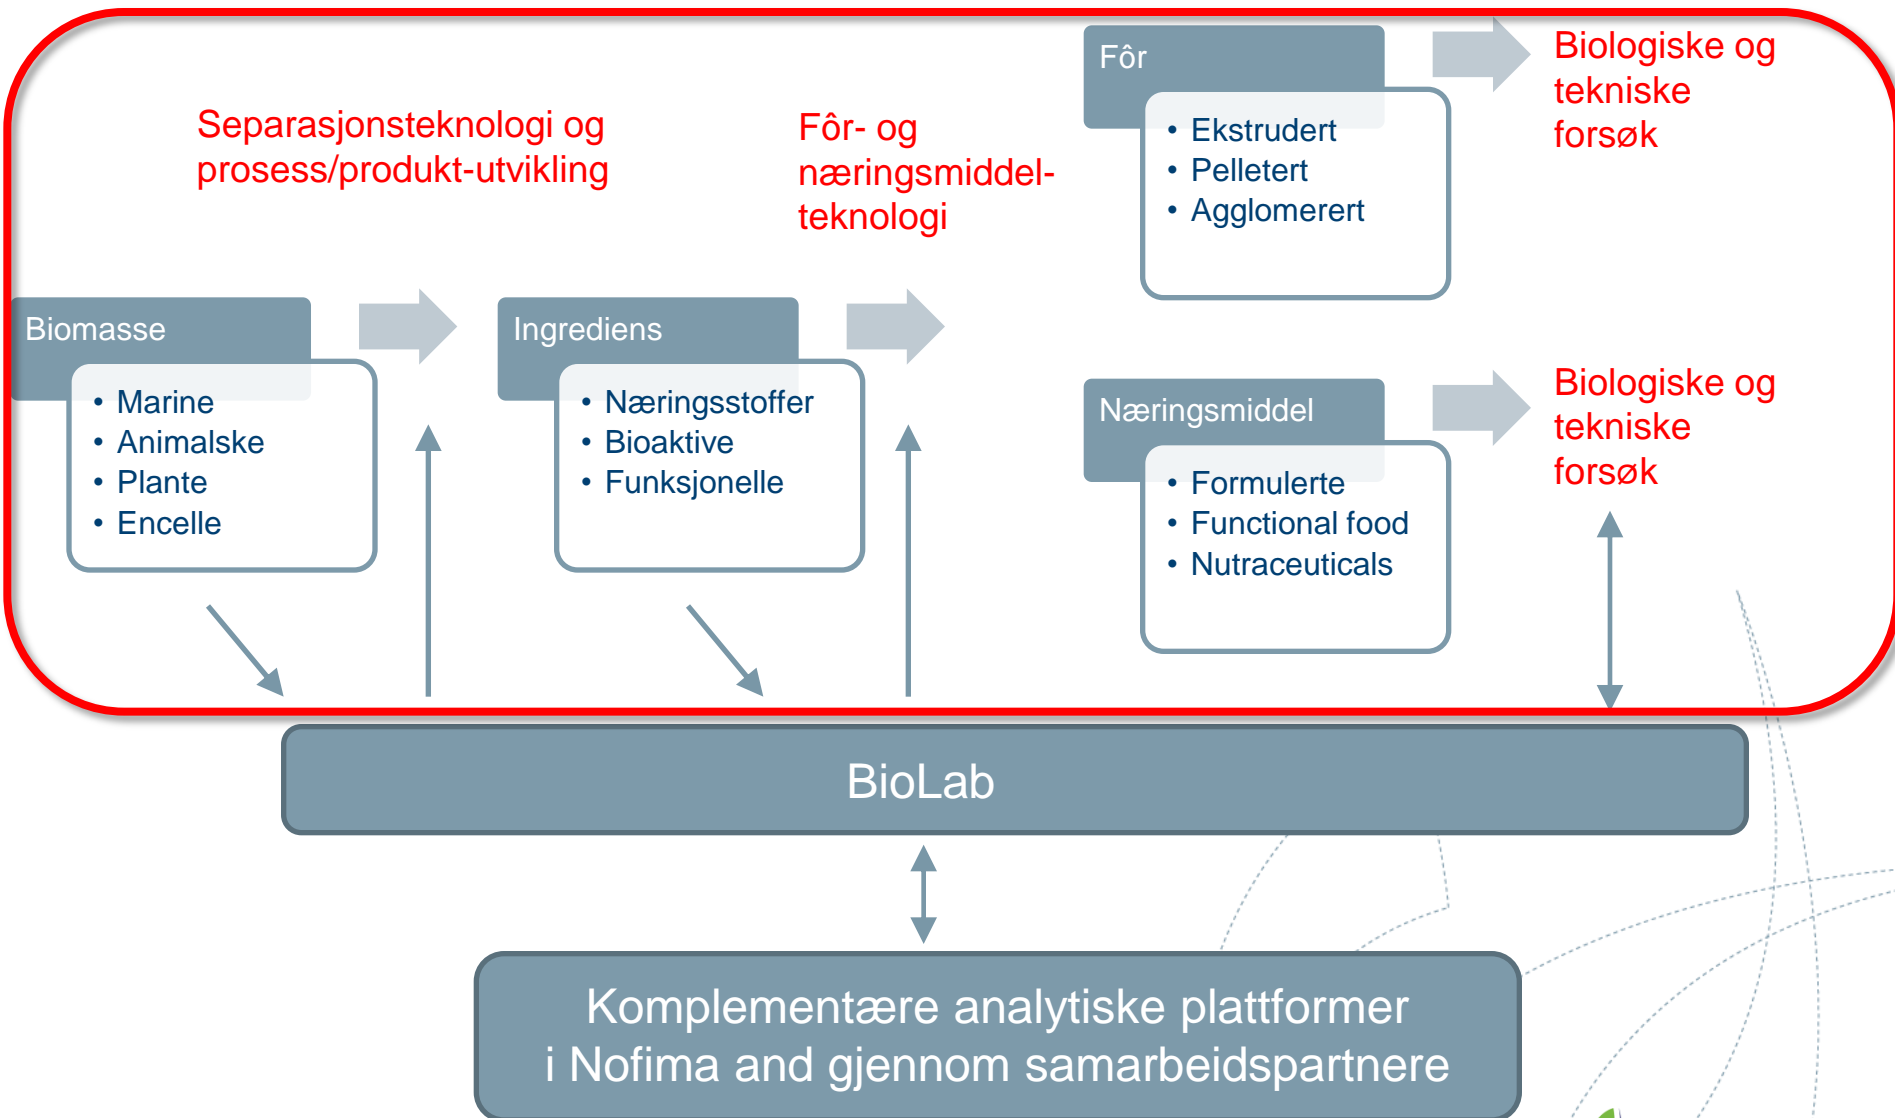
Separasjonsteknologi og prosess/produkt-utvikling

Fôr- og næringsmiddel-teknologi

Fôr

- Ekstrudert
- Pelletert
- Agglomerert

Biologiske og tekniske forsøk

Biomasse

- Marine
- Animalske
- Plante
- Encelle

Ingrediens

- Næringsstoffer
- Bioaktive
- Funksjonelle

Næringsmiddel

- Formulerte
- Functional food
- Nutraceuticals

Biologiske og tekniske forsøk

BioLab

Komplementære analytiske plattformer i Nofima and gjennom samarbeidspartnere